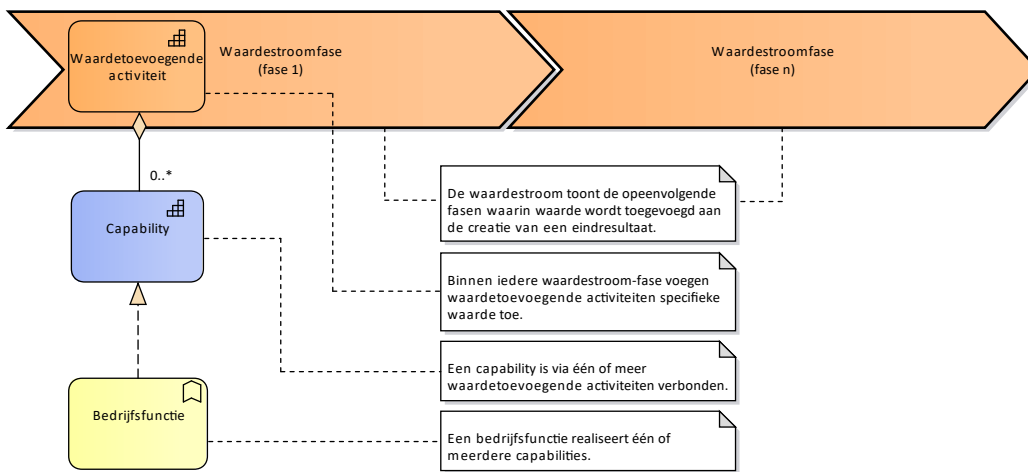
Waardetoevoegende activiteit

Waardestroomfase
(fase 1)

Waardestroomfase
(fase n)

0..*

Capability

Bedrijfsfunctie

De waardestroom toont de opeenvolgende fasen waarin waarde wordt toegevoegd aan de creatie van een eindresultaat.

Binnen iedere waardestroom-fase voegen waardetoevoegende activiteiten specifieke waarde toe.

Een capability is via één of meer waardetoevoegende activiteiten verbonden.

Een bedrijfsfunctie realiseert één of meerdere capabilities.